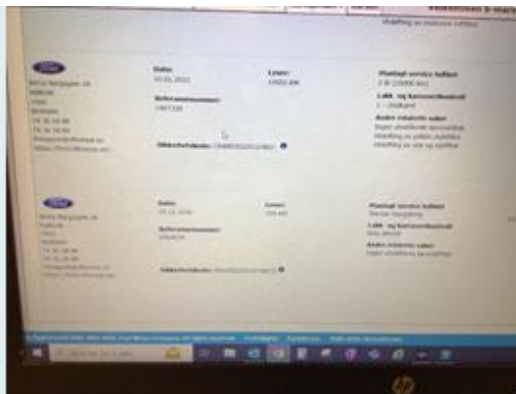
Utskifting av motorens luftfilter

Ford

Dato
03.03.2022

Lesere
13452 km

Planlagt service fullført
1 år (15000 km)

Lakk- og korrosjonskontroll
1 - Godkjent

Referansenummer
1997328

Andre relaterte saker
Ingen utestående korrosjon

Sikkerhetskode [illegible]

Ford

Dato
03.11.2020

Lesere
244 km

Planlagt service fullført
Første inspeksjon

Lakk- og korrosjonskontroll
Ikke utført

Referansenummer
1056824

Andre relaterte saker
Ingen utestående korrosjon

Sikkerhetskode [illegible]

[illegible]

hp